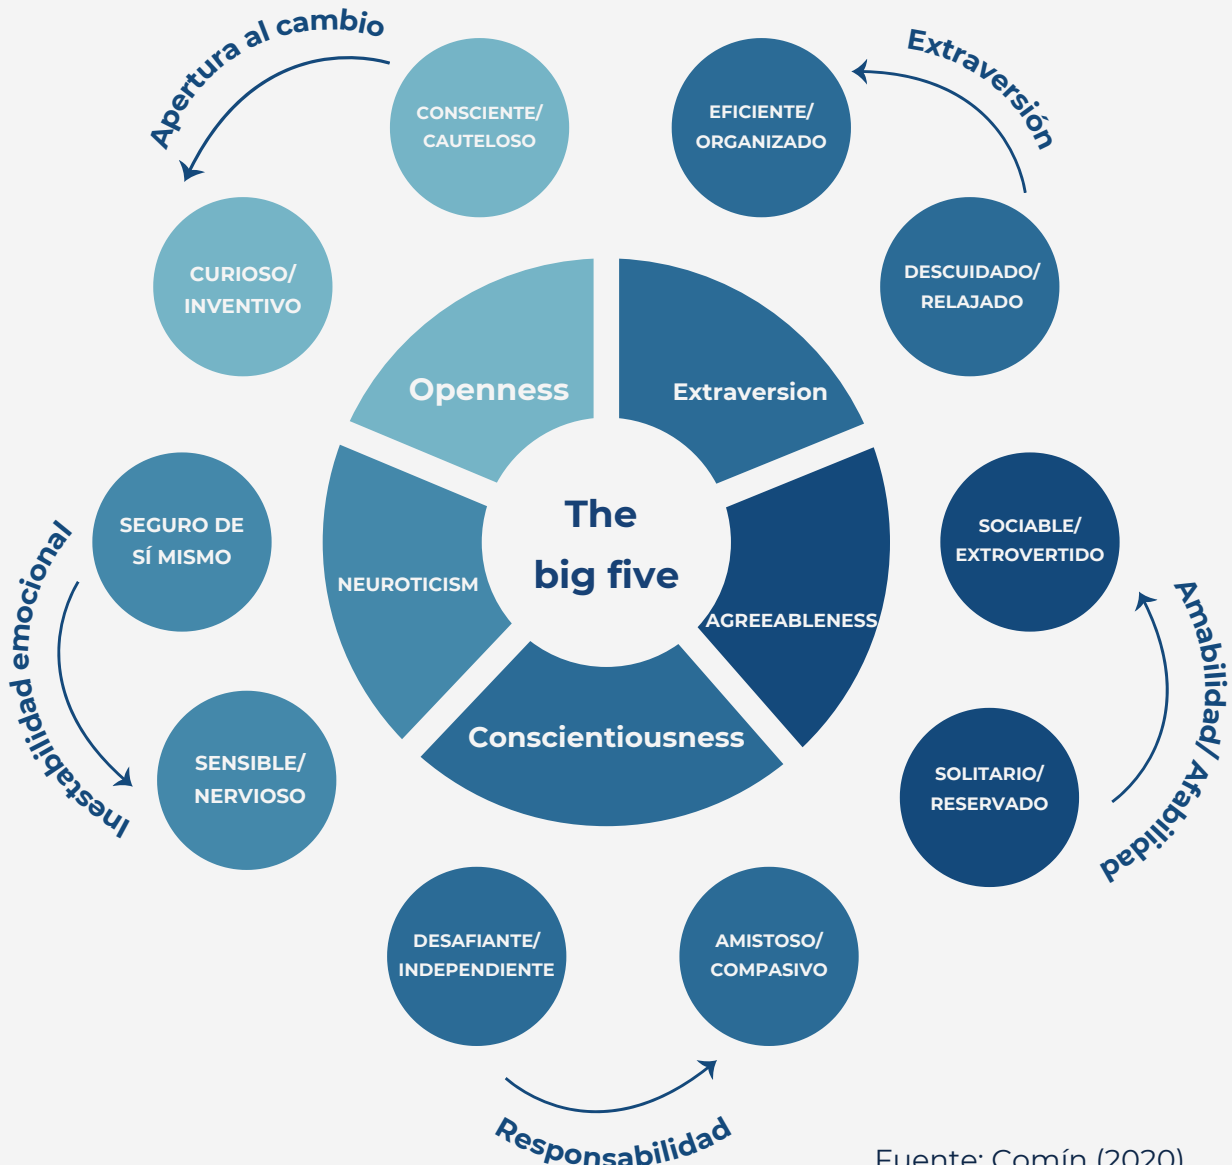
Apertura al cambio

CONSCIENTE/ CAUTELOSO

CURIOSO/ INVENTIVO

Extraversión

EFICIENTE/ ORGANIZADO

DESCUIDADO/ RELAJADO

Openness

Extraversion

The big five

NEUROTICISM

AGREEABLENESS

Conscientiousness

SEGURO DE SÍ MISMO

SENSIBLE/ NERVIOSO

Inestabilidad emocional

SOCIABLE/ EXTROVERTIDO

SOLITARIO/ RESERVADO

Amabilidad/ Afabilidad

DESAFIANTE/ INDEPENDIENTE

AMISTOSO/ COMPASIVO

Responsabilidad

Fuente: Comín (2020)